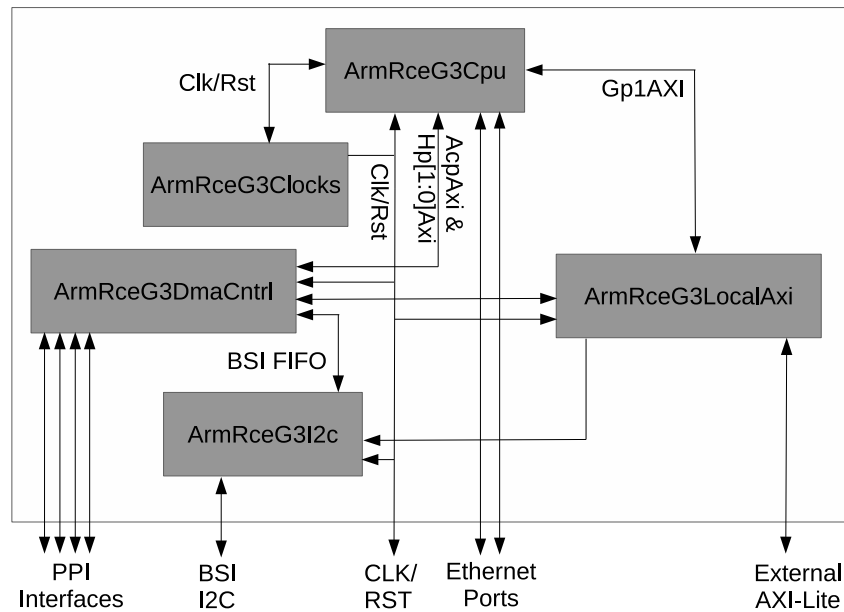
Clk/Rst

ArmRceG3Cpu

Gp1AXI

ArmRceG3Clocks

Clk/Rst

AcpAxi & Hp[1:0]Axi

ArmRceG3DmaCntrl

ArmRceG3LocalAxi

BSI FIFO

ArmRceG3I2c

PPI Interfaces

BSI I2C

CLK/ RST

Ethernet Ports

External AXI-Lite